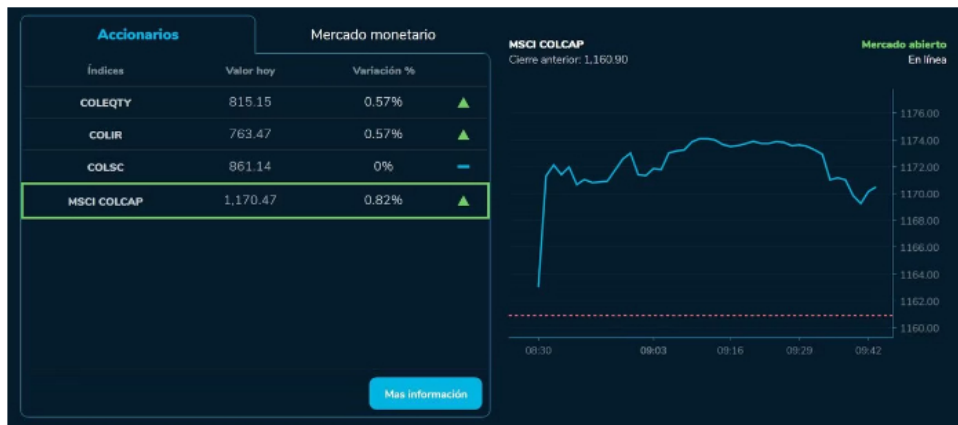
Accionarios
Mercado monetario

| Índices | Valor hoy | Variación % |
|---|---|---|
| COLEQTY | 815.15 | 0.57% |
| COLIR | 763.47 | 0.57% |
| COLSC | 861.14 | 0% |
| MSCI COLCAP | 1,170.47 | 0.82% |

Mas información

MSCI COLCAP
Cierre anterior: 1,160.90
Mercado abierto
En línea

1176.00
1174.00
1172.00
1170.00
1168.00
1166.00
1164.00
1162.00
1160.00

08:30
09:03
09:16
09:29
09:42